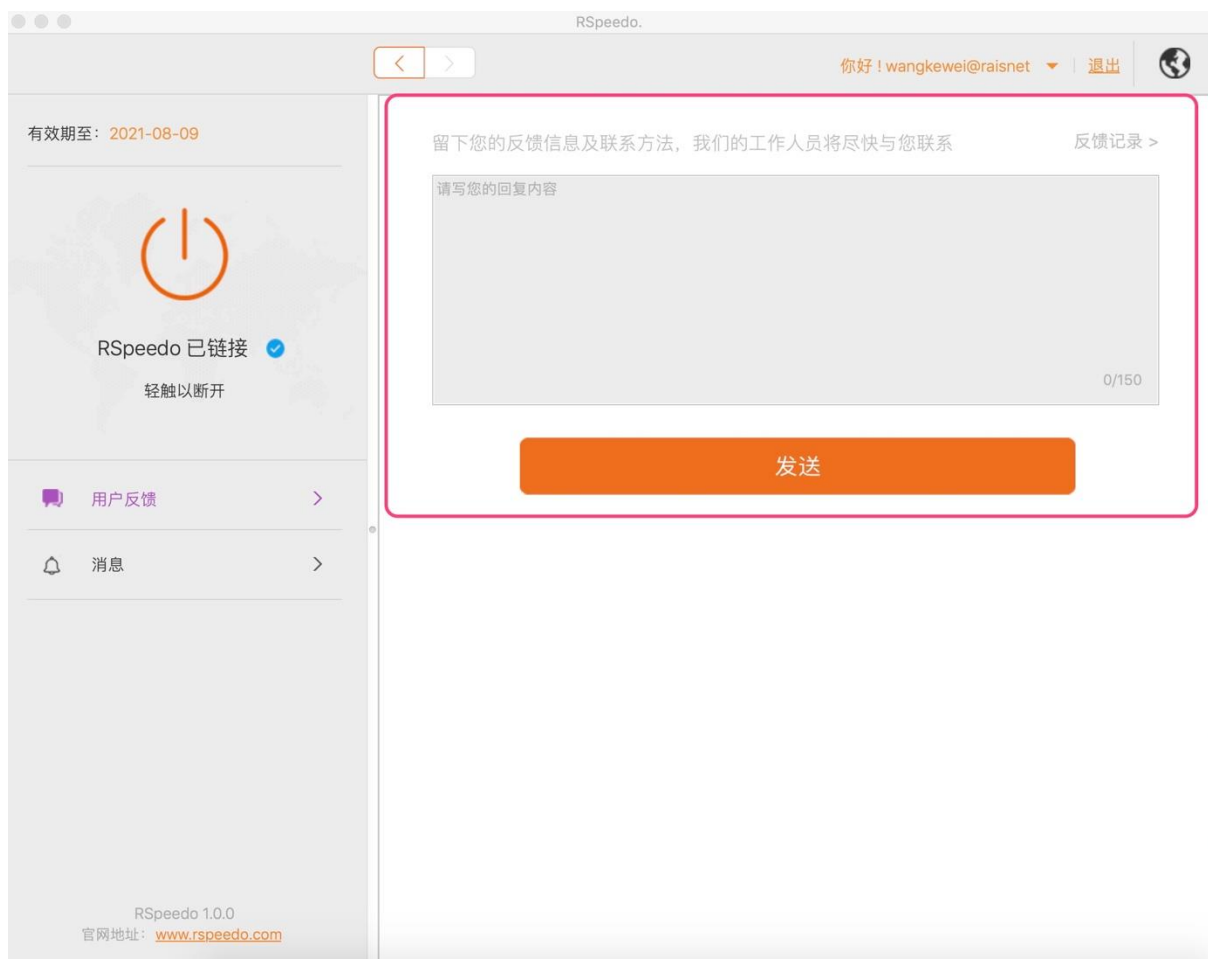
RSpeedo.

你好！wangkewei@raisnet | 退出

有效期至：2021-08-09

RSpeedo 已链接

轻触以断开

用户反馈 >

消息 >

RSpeedo 1.0.0
官网地址：www.rspeedo.com

留下您的反馈信息及联系方法，我们的工作人员将尽快与您联系

反馈记录 >

请写您的回复内容

0/150

发送